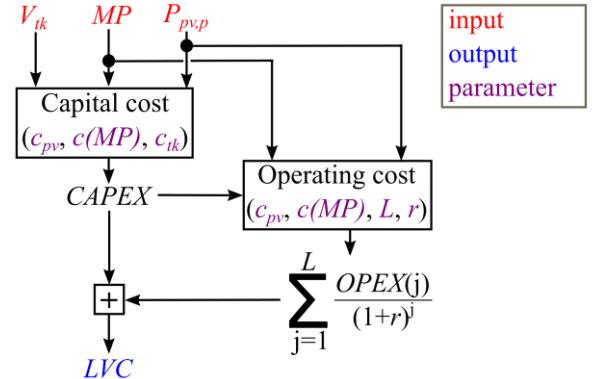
$V_{tk}$ $MP$ $P_{pv,p}$

input
output
parameter

Capital cost
($c_{pv}$, $c(MP)$, $c_{tk}$)

$CAPEX$

Operating cost
($c_{pv}$, $c(MP)$, $L$, $r$)

$\sum_{j=1}^{L} \frac{OPEX(j)}{(1+r)^{j}}$

+

$LVC$